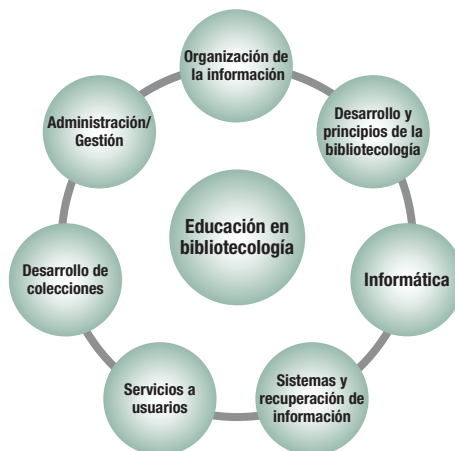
Organización de la información

Desarrollo y principios de la bibliotecología

Informática

Sistemas y recuperación de información

Servicios a usuarios

Desarrollo de colecciones

Administración/ Gestión

Educación en bibliotecología